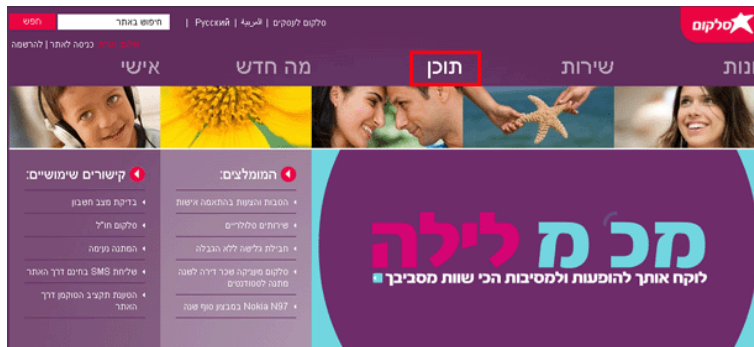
סלקום

סלקום לעסקים | العربية | Русский | חיפוש באתר חפשו

כניסה לאתר | להרשמה

נות שירות תוכן מה חדש אישי

המומלצים:

הטבות והצעות בהתאמה אישית

שירותים סלולריים

חבילות גלישה ללא הגבלה

סלקום מעניקה שכר דירה לשנה מתנה לסטודנטים

Nokia N97 במבצע סוף שנה

קישורים שימושיים:

בדיקת מצב חשבון

סלקום חו"ל

המתנה נעימה

שליחת SMS בחינם דרך האתר

הטענת תקציב הטוקמן דרך האתר

מכ׳ מ לילה

לוקח אותך להופעות ולמסיבות הכי שוות מסביבך